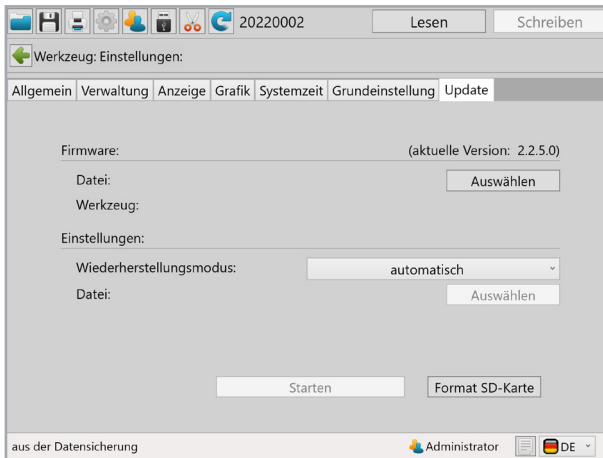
20220002 Lesen Schreiben

Werkzeug: Einstellungen:

Allgemein Verwaltung Anzeige Grafik Systemzeit Grundeinstellung Update

Firmware: (aktuelle Version: 2.2.5.0)

Datei: Auswählen

Werkzeug:

Einstellungen:

Wiederherstellungsmodus: automatisch

Datei: Auswählen

Starten Format SD-Karte

aus der Datensicherung Administrator DE